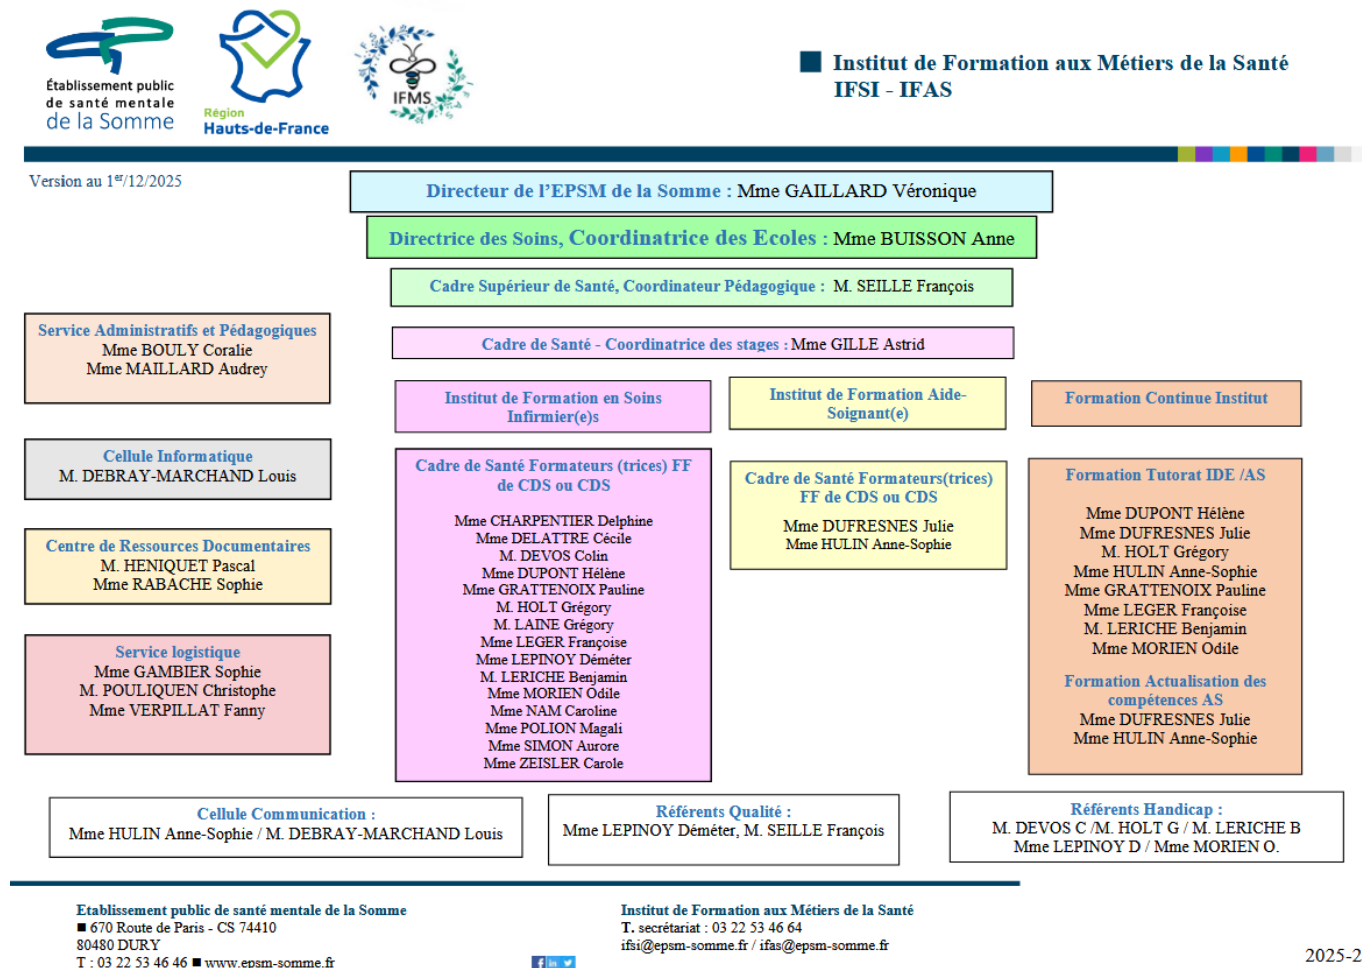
Établissement public de santé mentale de la Somme

Région Hauts-de-France

IFMS

Institut de Formation aux Métiers de la Santé
IFSI - IFAS

Version au 1$^{er}$/12/2025

Directeur de l'EPSM de la Somme : Mme GAILLARD Véronique

Directrice des Soins, Coordinatrice des Ecoles : Mme BUISSON Anne

Cadre Supérieur de Santé, Coordinateur Pédagogique : M. SEILLE François

Service Administratifs et Pédagogiques
Mme BOULY Coralie
Mme MAILLARD Audrey

Cadre de Santé - Coordinatrice des stages : Mme GILLE Astrid

Institut de Formation en Soins Infirmier(e)s

Institut de Formation Aide-Soignant(e)

Formation Continue Institut

Cellule Informatique
M. DEBRAY-MARCHAND Louis

Cadre de Santé Formateurs (trices) FF de CDS ou CDS
Mme CHARPENTIER Delphine
Mme DELATTRE Cécile
M. DEVOS Colin
Mme DUPONT Hélène
Mme GRATTENOIX Pauline
M. HOLT Grégory
M. LAINE Grégory
Mme LEGER Françoise
Mme LEPINOY Déméter
M. LERICHE Benjamin
Mme MORIEN Odile
Mme NAM Caroline
Mme POLION Magali
Mme SIMON Aurore
Mme ZEISLER Carole

Cadre de Santé Formateurs(trices) FF de CDS ou CDS
Mme DUFRESNES Julie
Mme HULIN Anne-Sophie

Formation Tutorat IDE /AS
Mme DUPONT Hélène
Mme DUFRESNES Julie
M. HOLT Grégory
Mme HULIN Anne-Sophie
Mme GRATTENOIX Pauline
Mme LEGER Françoise
M. LERICHE Benjamin
Mme MORIEN Odile

Formation Actualisation des compétences AS
Mme DUFRESNES Julie
Mme HULIN Anne-Sophie

Centre de Ressources Documentaires
M. HENIQUET Pascal
Mme RABACHE Sophie

Service logistique
Mme GAMBIER Sophie
M. POULIQUEN Christophe
Mme VERPILLAT Fanny

Cellule Communication :
Mme HULIN Anne-Sophie / M. DEBRAY-MARCHAND Louis

Référents Qualité :
Mme LEPINOY Déméter, M. SEILLE François

Référents Handicap :
M. DEVOS C /M. HOLT G / M. LERICHE B
Mme LEPINOY D / Mme MORIEN O.

Etablissement public de santé mentale de la Somme
■ 670 Route de Paris - CS 74410
80480 DURY
T : 03 22 53 46 46 ■ www.epsm-somme.fr

Institut de Formation aux Métiers de la Santé
T. secrétariat : 03 22 53 46 64
ifsi@epsm-somme.fr / ifas@epsm-somme.fr

2025-2